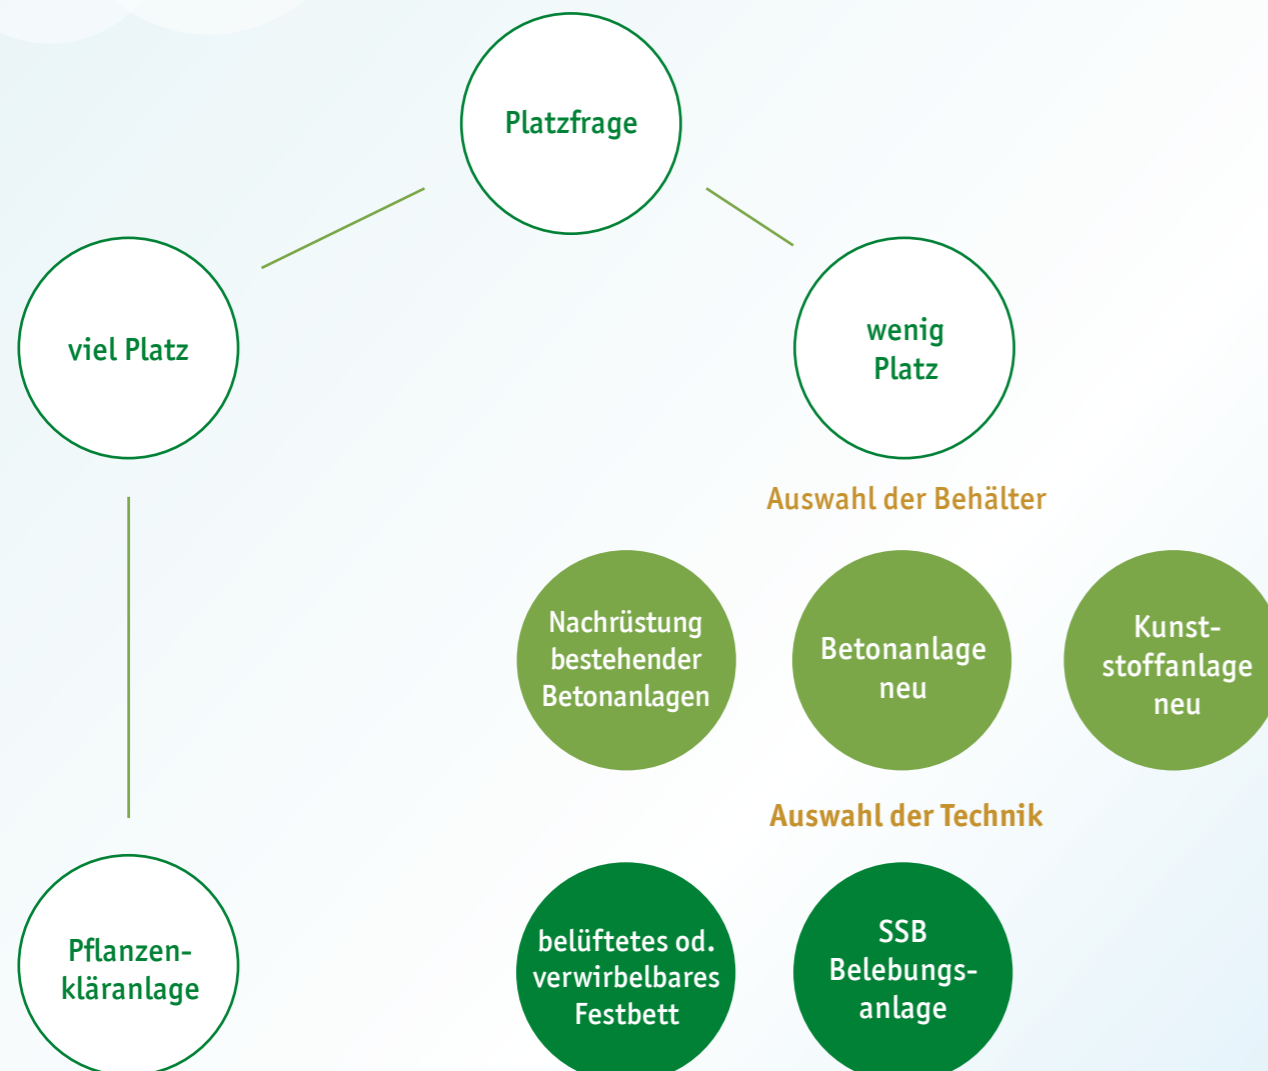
Platzfrage

viel Platz

wenig Platz

Auswahl der Behälter

Nachrüstung bestehender Betonanlagen

Betonanlage neu

Kunststoffanlage neu

Auswahl der Technik

Pflanzenkläranlage

belüftetes od. verwirbelbares Festbett

SSB Belebungsanlage